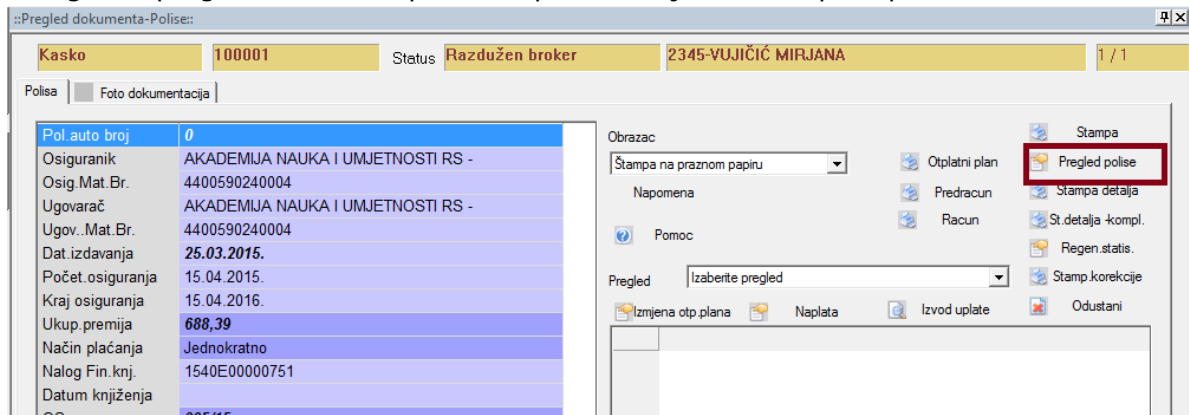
::Pregled dokumenta-Polise::

Kasko | 100001 | Status | Razdužen broker | 2345-VUJIČIĆ MIRJANA | 1 / 1

Polisa | Foto dokumentacija

| | |
|---|---|
| Pol.auto broj | 0 |
| Osiguranik | AKADEMIJA NAUKA I UMJETNOSTI RS - |
| Osig.Mat.Br. | 4400590240004 |
| Ugovarač | AKADEMIJA NAUKA I UMJETNOSTI RS - |
| Ugov..Mat.Br. | 4400590240004 |
| Dat.izdavanja | 25.03.2015. |
| Počet.osiguranja | 15.04.2015. |
| Kraj osiguranja | 15.04.2016. |
| Ukup.premija | 688,39 |
| Način plaćanja | Jednokratno |
| Nalog Fin.knj. | 1540E00000751 |
| Datum knjiženja | |

Obrazac
Štampa na praznom papiru
Napomena
Pomoc
Otplatni plan
Predracun
Racun
Stampa
Pregled polise
Stampa detalja
St.detalja -kompl.
Regen.statis.
Stamp.korekcije
Odustani
Pregled
Izaberite pregled
Izmjena otp.plana
Naplata
Izvod uplate